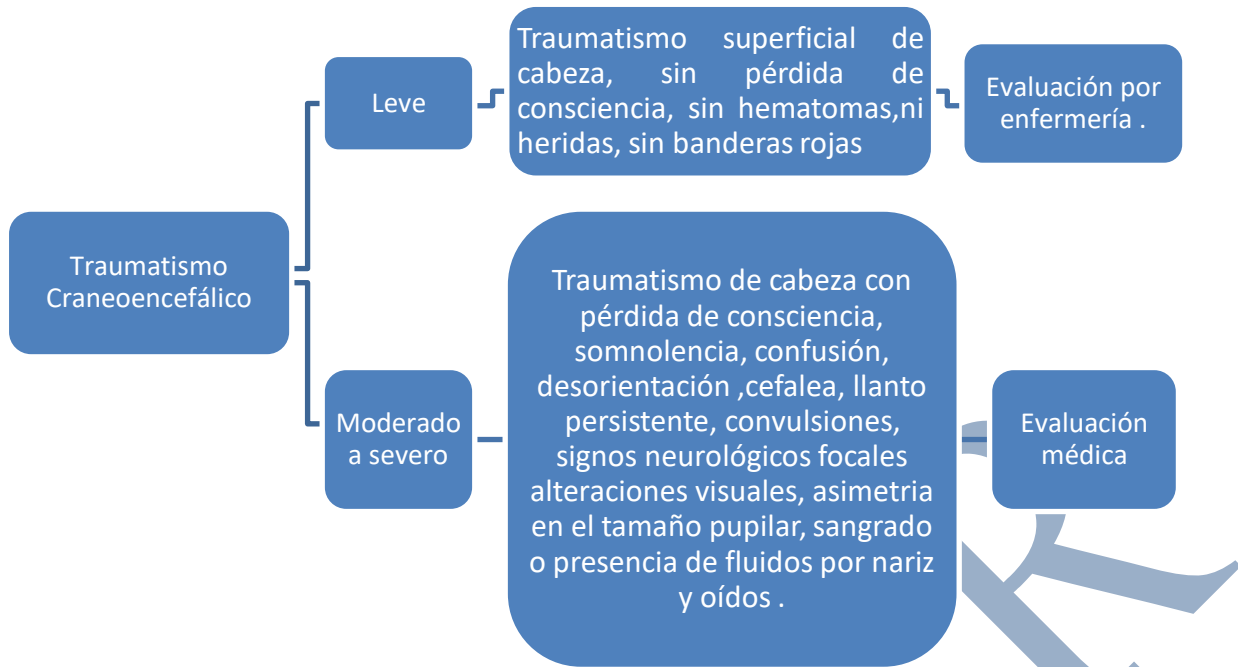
Traumatismo Craneoencefálico

Leve

Traumatismo superficial de cabeza, sin pérdida de consciencia, sin hematomas,ni heridas, sin banderas rojas

Evaluación por enfermería .

Moderado a severo

Traumatismo de cabeza con pérdida de consciencia, somnolencia, confusión, desorientación ,cefalea, llanto persistente, convulsiones, signos neurológicos focales alteraciones visuales, asimetria en el tamaño pupilar, sangrado o presencia de fluidos por nariz y oídos .

Evaluación médica